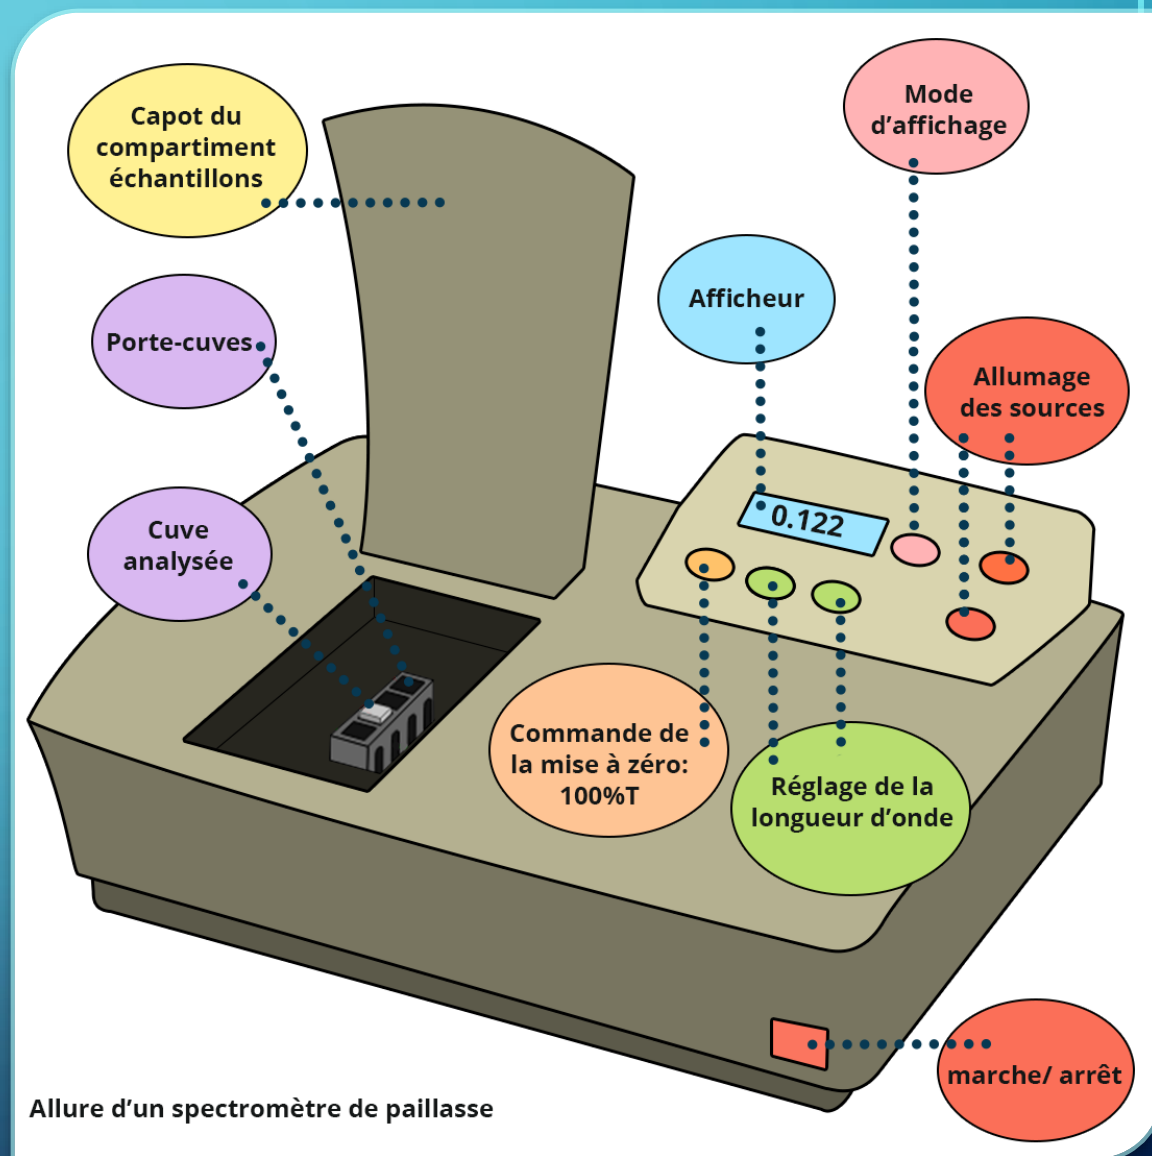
Capot du compartiment échantillons

Mode d'affichage

Afficheur

Porte-cuves

Allumage des sources

Cuve analysée

0.122

Commande de la mise à zéro: 100%T

Réglage de la longueur d'onde

marche/ arrêt

Allure d'un spectromètre de paillasse